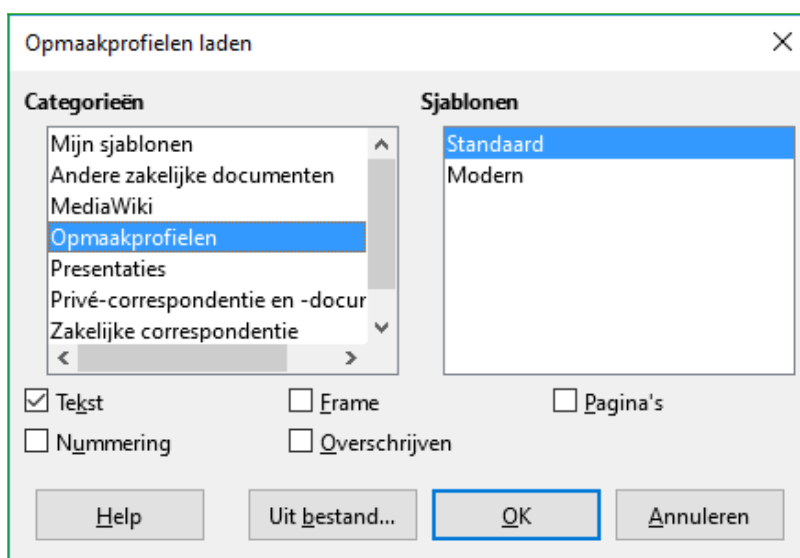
Opmaakprofielen laden

Categorieën

Mijn sjablonen
Andere zakelijke documenten
MediaWiki
Opmaakprofielen
Presentaties
Privé-correspondentie en -docur
Zakelijke correspondentie

Sjablonen

Standaard
Modern

☑ Tekst
☐ Frame
☐ Pagina's
☐ Nummering
☐ Overschrijven

Help
Uit bestand...
OK
Annuleren